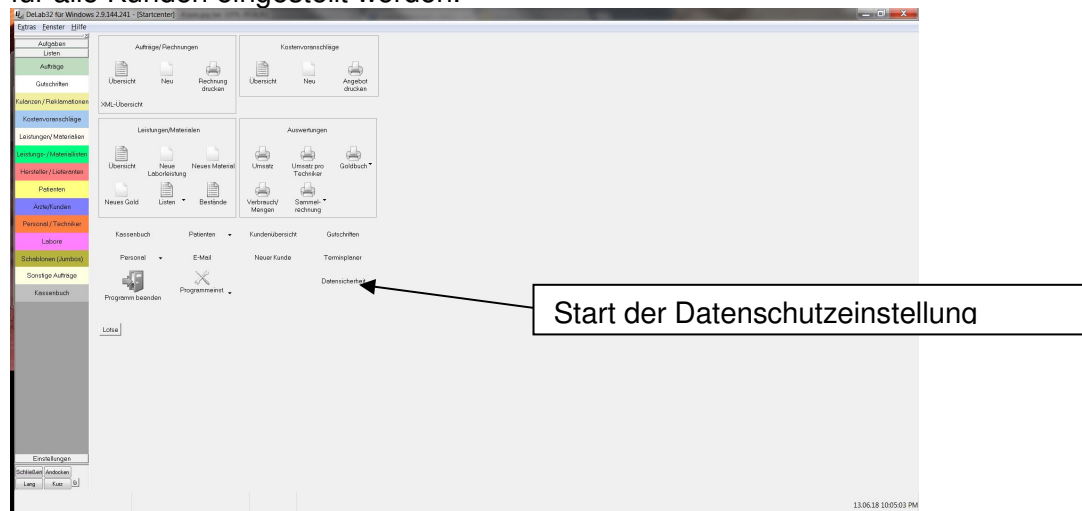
für alle Kunden eingestellt werden.

DeLab32 für Windows 2.9.144.241 - [Startcenter]

Extras Fenster Hilfe

Aufgaben
Listen
Aufträge
Gutschriften
Kulanzen / Reklamationen
Kostenvoranschläge
Leistungen/ Materialien
Leistungs- / Materiallisten
Hersteller / Lieferanten
Patienten
Ärzte/Kunden
Personal / Techniker
Labore
Schablonen (Jumbos)
Sonstige Aufträge
Kassenbuch

Aufträge/ Rechnungen
Übersicht
Neu
Rechnung drucken
XML-Übersicht

Kostenvoranschläge
Übersicht
Neu
Angebot drucken

Leistungen/Materialien
Übersicht
Neue Laborleistung
Neues Material
Neues Gold
Listen
Bestände

Auswertungen
Umsatz
Umsatz pro Techniker
Goldbuch
Verbrauch/ Mengen
Sammelrechnung

Kassenbuch
Patienten
Kundenübersicht
Gutschriften
Personal
E-Mail
Neuer Kunde
Terminplaner
Datensicherheit
Programm beenden
Programmeinst.

Lotse

Start der Datenschutzeinstellung

Einstellungen
Schließen Andocken
Lang Kurz

13.06.18 10:05:03 PM